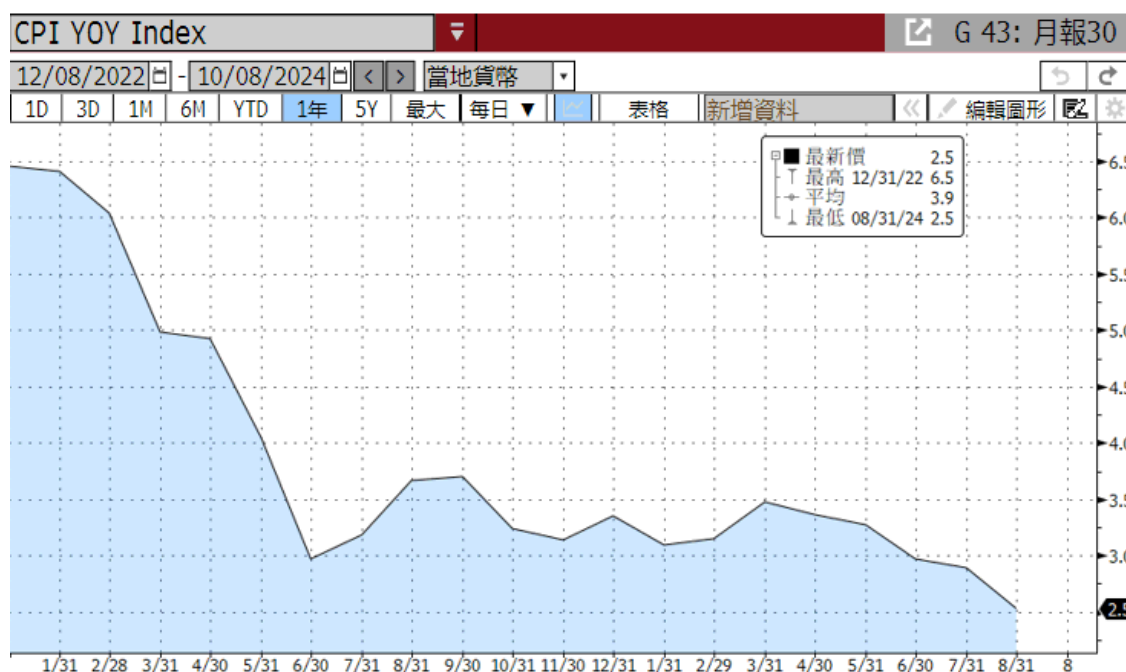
CPI YOY Index
G 43: 月報30
12/08/2022 - 10/08/2024 當地貨幣
1D 3D 1M 6M YTD 1年 5Y 最大 每日 表格 新增資料 編輯圖形
最新價 2.5
最高 12/31/22 6.5
平均 3.9
最低 08/31/24 2.5
6.5
6.0
5.5
5.0
4.5
4.0
3.5
3.0
2.5
1/31 2/28 3/31 4/30 5/31 6/30 7/31 8/31 9/30 10/31 11/30 12/31 1/31 2/29 3/31 4/30 5/31 6/30 7/31 8/31 8